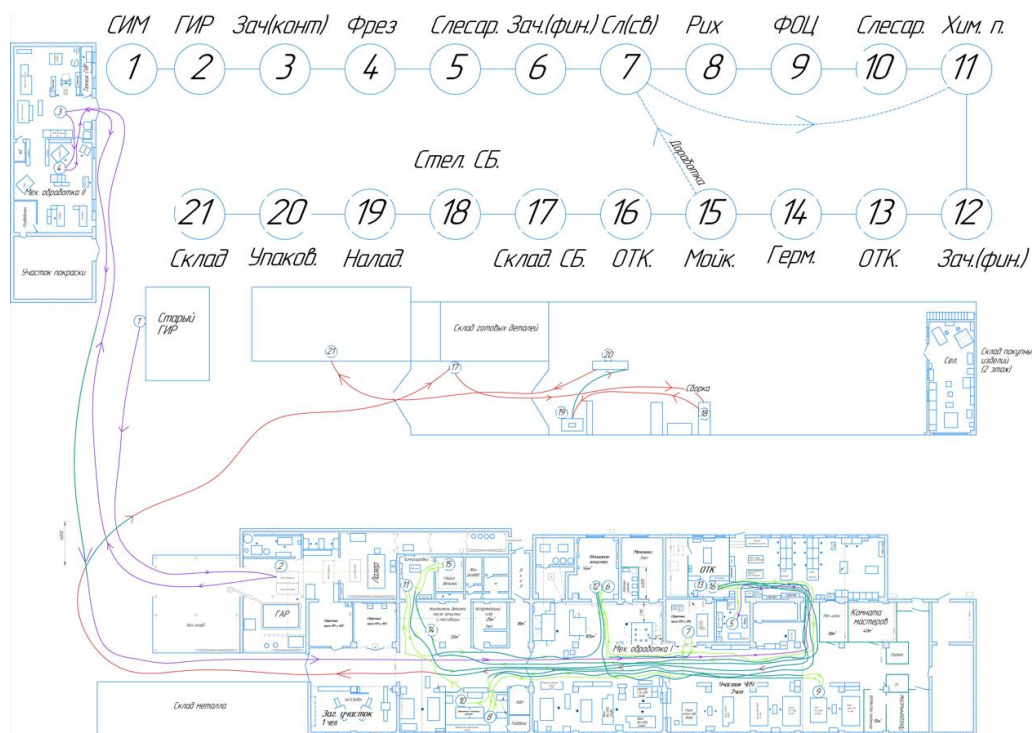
СИМ ГИР Зач(конт) Фрез Слесар. Зач.(фин.) Сл(св) Рих ФОЦ Слесар. Хим. п.

1 2 3 4 5 6 7 8 9 10 11

Доработка

Стел. СБ.

21 20 19 18 17 16 15 14 13 12

Склад Упаков. Налад. Склад. СБ. ОТК. Мойк. Герм. ОТК. Зач.(фин.)

Мех. обработка II

Участок покраски

Старый ГИР

Склад готовых деталей

Склад покупных изделий (2 этаж)

Сборка

Лазер

ГАР

ОТК

Комната мастеров

Мех. обработка I

Склад металла

Заг. участок

Участок ЧПУ